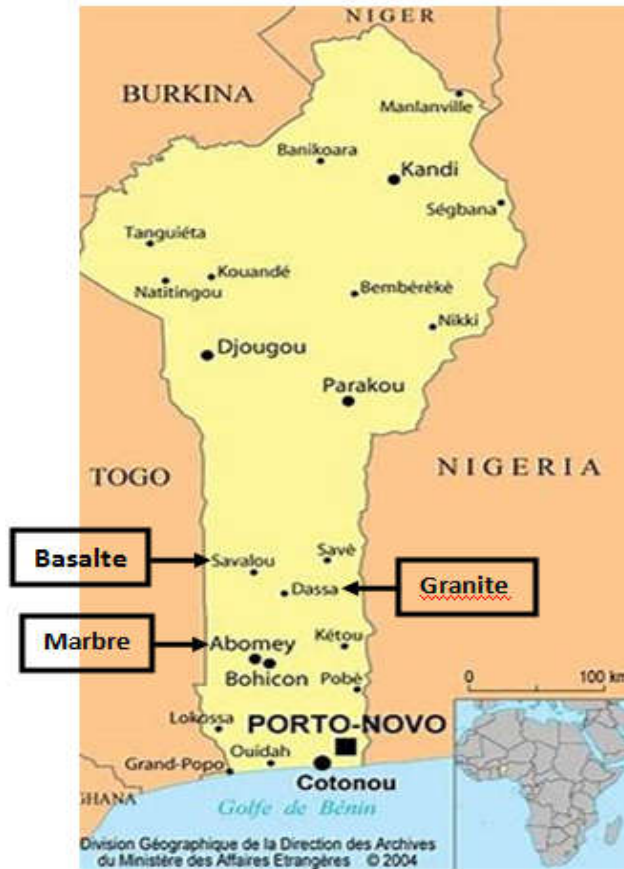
NIGER

BURKINA

Manlanville

Banikoara

Kandi

Ségbana

Tanguiéta

Kouandé

Natitingou

Bembèrèkè

Nikki

Djougou

Parakou

TOGO

NIGERIA

Basalte

Savalou

Savè

Dassa

Granite

Marbre

Abomey

Kétou

Bohicon

Pobè

0

100 km

Lokossa

PORTO-NOVO

Grand-Popo

Ouidah

Cotonou

GHANA

Golfe de Bénin

Division Géographique de la Direction des Archives du Ministère des Affaires Etrangères © 2004